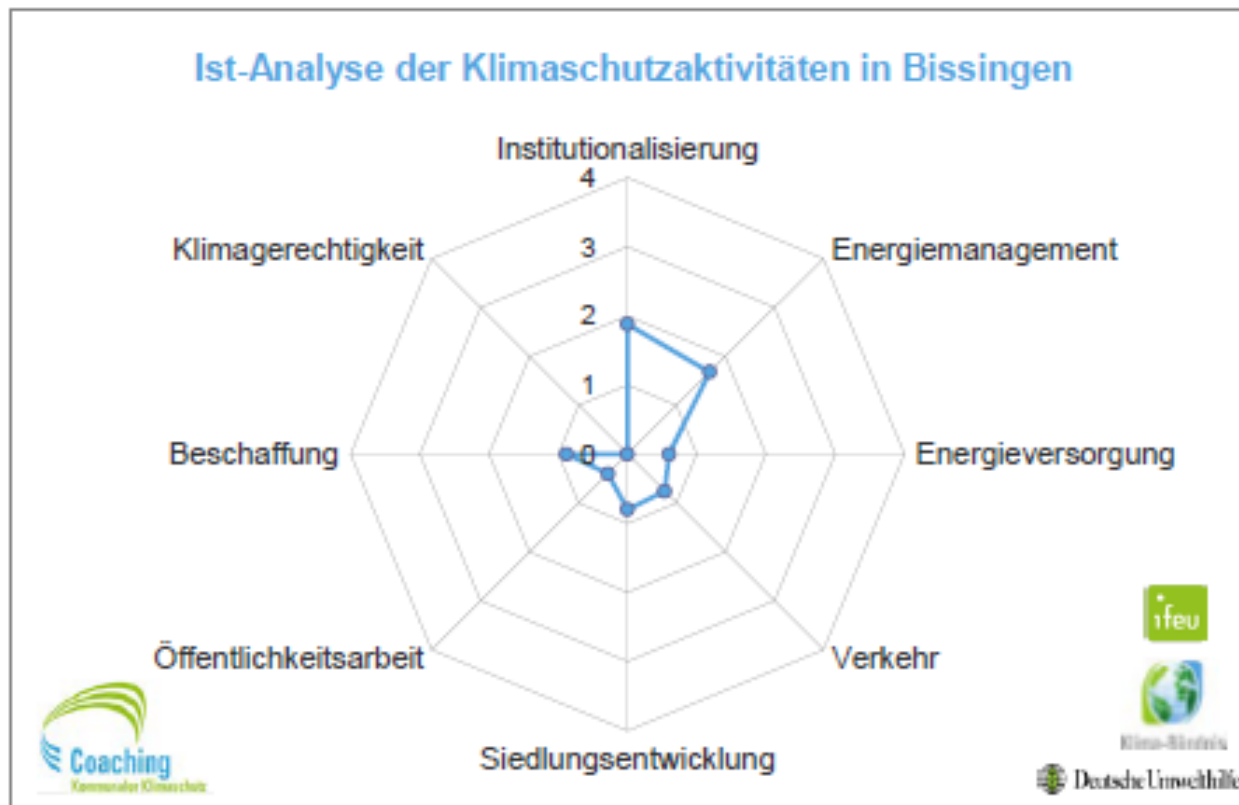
Ist-Analyse der Klimaschutzaktivitäten in Bissingen

Institutionalisierung
4
3
2
1
0

Energiemanagement

Energieversorgung

Verkehr

Siedlungsentwicklung

Öffentlichkeitsarbeit

Beschaffung

Klimagerechtigkeit

Coaching
Kommunaler Klimaschutz

ifeu

Klima-Bündnis

Deutsche Umwelthilfe